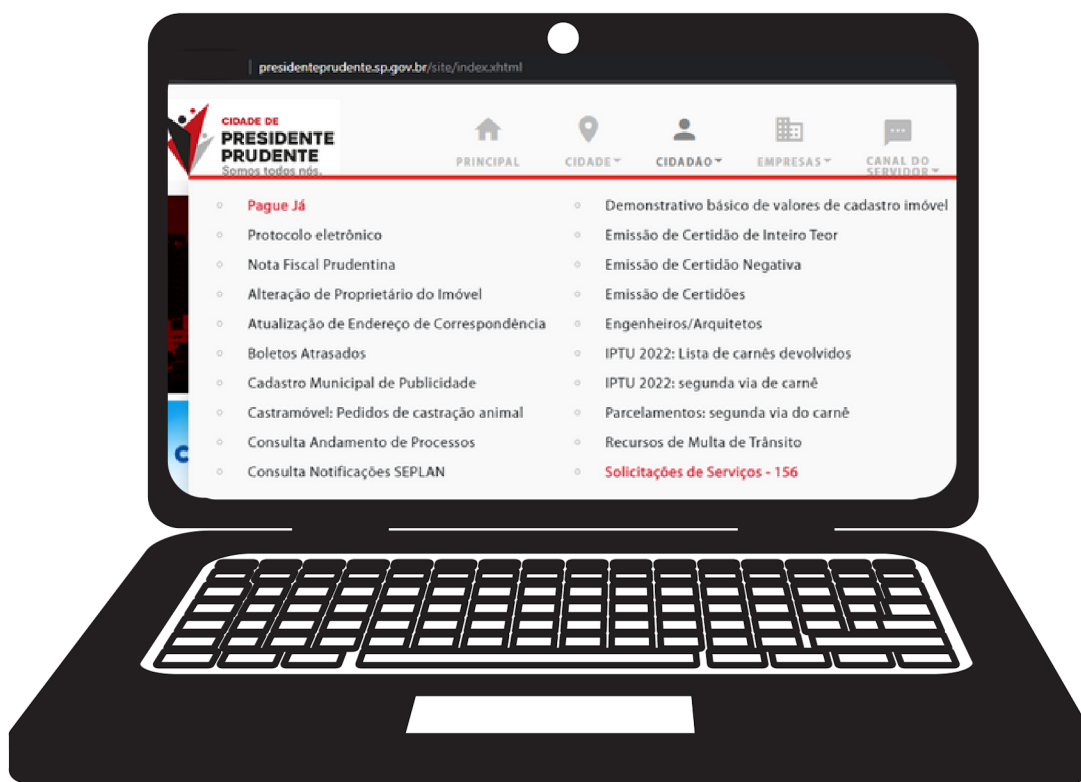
presidenteprudente.sp.gov.br/site/index.xhtml

CIDADE DE PRESIDENTE PRUDENTE Somos todos nós.

PRINCIPAL CIDADE CIDADÃO EMPRESAS CANAL DO SERVIDOR

Pague Já
Protocolo eletrônico
Nota Fiscal Prudentina
Alteração de Proprietário do Imóvel
Atualização de Endereço de Correspondência
Boletos Atrasados
Cadastro Municipal de Publicidade
Castramóvel: Pedidos de castração animal
Consulta Andamento de Processos
Consulta Notificações SEPLAN

Demonstrativo básico de valores de cadastro imóvel
Emissão de Certidão de Inteiro Teor
Emissão de Certidão Negativa
Emissão de Certidões
Engenheiros/Arquitetos
IPTU 2022: Lista de carnês devolvidos
IPTU 2022: segunda via de carnê
Parcelamentos: segunda via do carnê
Recursos de Multa de Trânsito
Solicitações de Serviços - 156